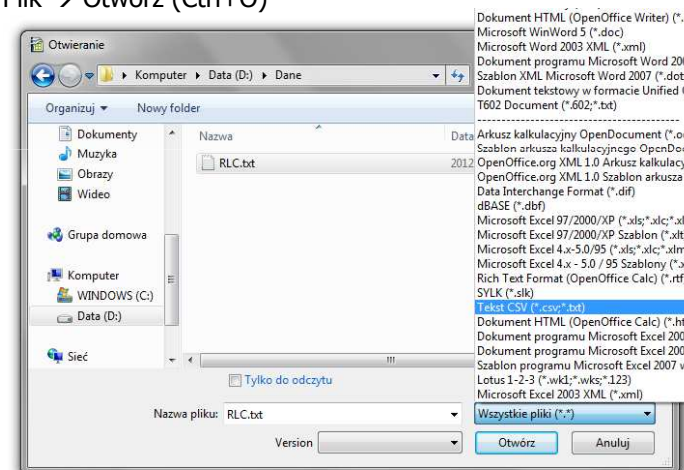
Plik → Otwórz (Ctrl+O)

Otwieranie

Komputer ▸ Data (D:) ▸ Dane

Organizuj ▾ Nowy folder

Dokumenty
Muzyka
Obrazy
Wideo
Grupa domowa
Komputer
WINDOWS (C:)
Data (D:)
Sieć

Nazwa
Data
RLC.txt
2012

Tylko do odczytu

Nazwa pliku: RLC.txt

Version

Dokument HTML (OpenOffice Writer) (*.
Microsoft WinWord 5 (*.doc)
Microsoft Word 2003 XML (*.xml)
Dokument programu Microsoft Word 20
Szablon XML Microsoft Word 2007 (*.dot
Dokument tekstowy w formacie Unified
T602 Document (*.602;*.txt)
------------------------------------------
Arkusz kalkulacyjny OpenDocument (*.o
Szablon arkusza kalkulacyjnego OpenDoc
OpenOffice.org XML 1.0 Arkusz kalkulacy
OpenOffice.org XML 1.0 Szablon arkusza
Data Interchange Format (*.dif)
dBASE (*.dbf)
Microsoft Excel 97/2000/XP (*.xls;*.xlc;*.xl
Microsoft Excel 97/2000/XP Szablon (*.xlt
Microsoft Excel 4.x-5.0/95 (*.xls;*.xlc;*.xlm
Microsoft Excel 4.x - 5.0 / 95 Szablony (*.x
Rich Text Format (OpenOffice Calc) (*.rtf
SYLK (*.slk)
Tekst CSV (*.csv;*.txt)
Dokument HTML (OpenOffice Calc) (*.ht
Dokument programu Microsoft Excel 200
Dokument programu Microsoft Excel 200
Szablon programu Microsoft Excel 2007 v
Lotus 1-2-3 (*.wk1;*.wks;*.123)
Microsoft Excel 2003 XML (*.xml)

Wszystkie pliki (*.*)

Otwórz
Anuluj